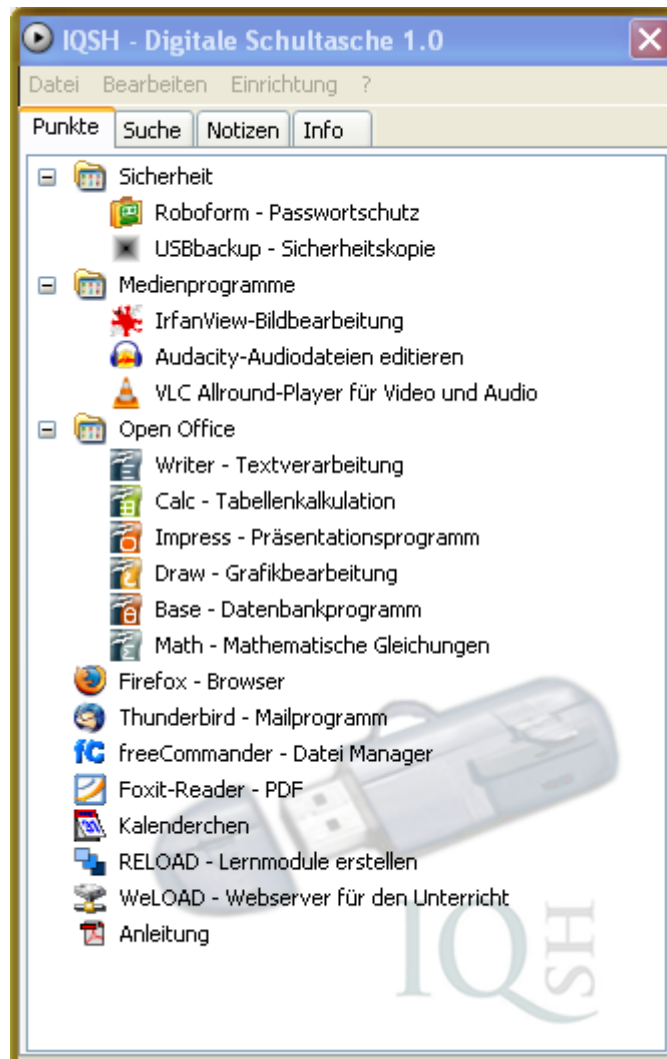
IQSH - Digitale Schultasche 1.0

Datei Bearbeiten Einrichtung ?

Punkte Suche Notizen Info

Sicherheit
Roboform - Passwortschutz
USBbackup - Sicherheitskopie
Medienprogramme
IrfanView-Bildbearbeitung
Audacity-Audiodateien editieren
VLC Allround-Player für Video und Audio
Open Office
Writer - Textverarbeitung
Calc - Tabellenkalkulation
Impress - Präsentationsprogramm
Draw - Grafikbearbeitung
Base - Datenbankprogramm
Math - Mathematische Gleichungen
Firefox - Browser
Thunderbird - Mailprogramm
freeCommander - Datei Manager
Foxit-Reader - PDF
Kalenderchen
RELOAD - Lernmodule erstellen
WeLOAD - Webserver für den Unterricht
Anleitung

IQSH